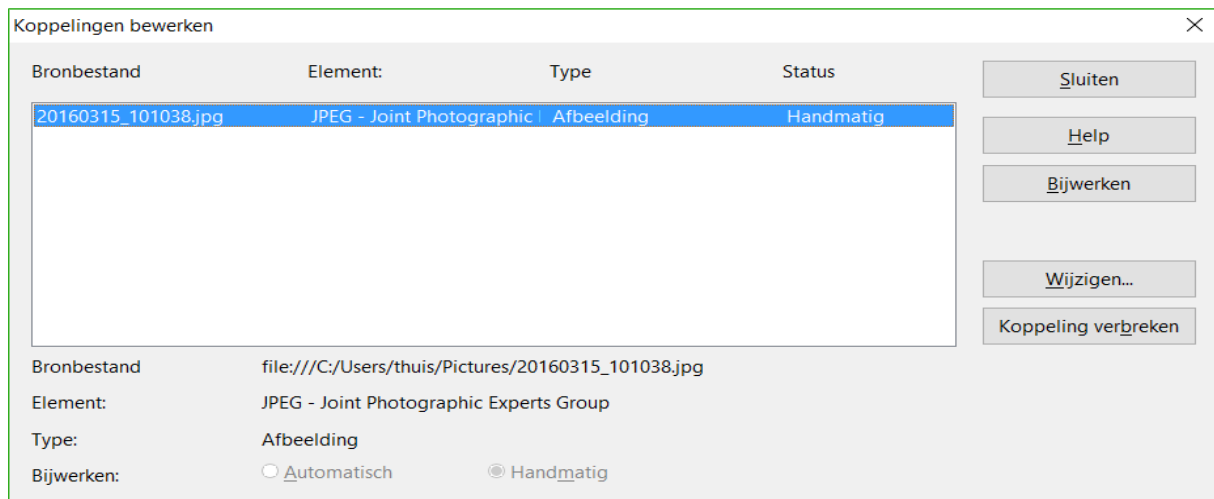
Koppelingen bewerken

| Bronbestand | Element: | Type | Status |
|---|---|---|---|
| 20160315_101038.jpg | JPEG - Joint Photographic | Afbeelding | Handmatig |

Sluiten

Help

Bijwerken

Wijzigen...

Koppeling verbreken

Bronbestand file:///C:/Users/thuis/Pictures/20160315_101038.jpg

Element: JPEG - Joint Photographic Experts Group

Type: Afbeelding

Bijwerken: Automatisch Handmatig